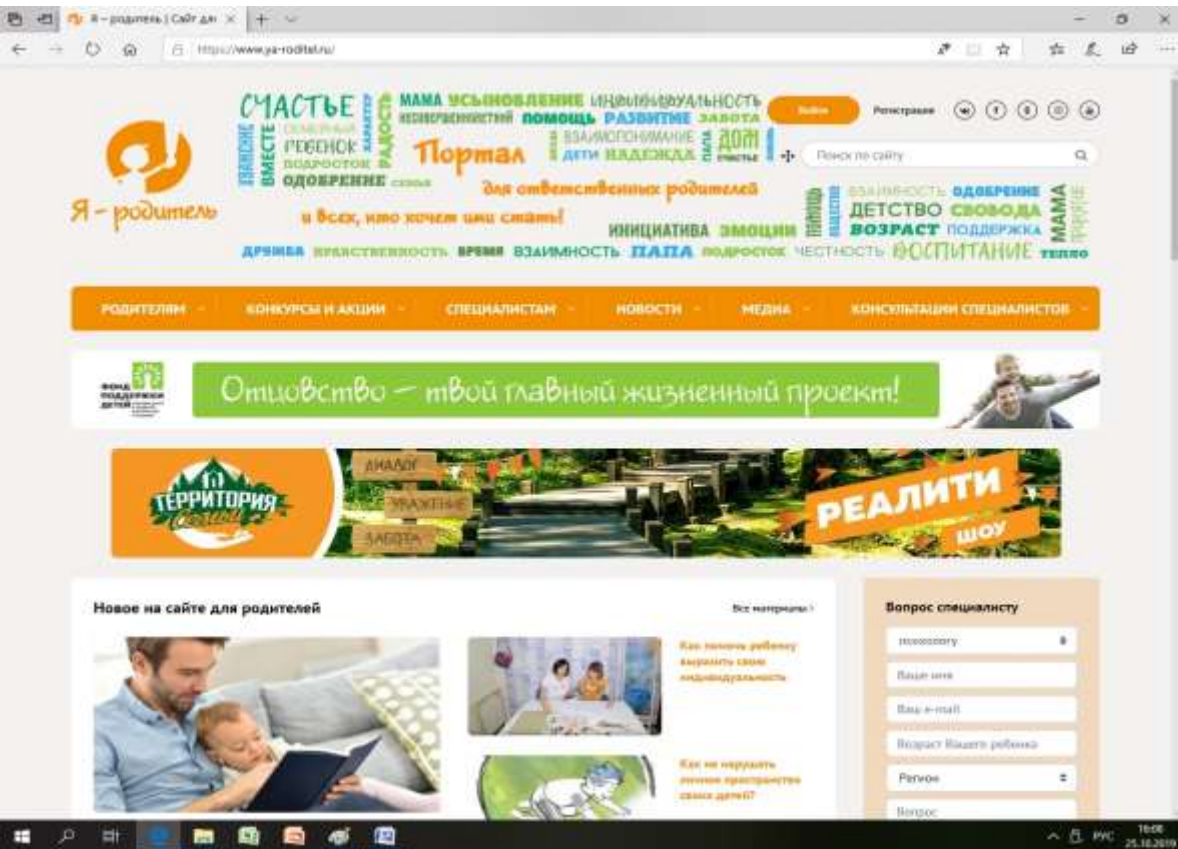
Я – родитель | Сайт дл ×

https://www.ya-roditel.ru/

Я – родитель

СЧАСТЬЕ МАМА УСЫНОВЛЕНИЕ ИНДИВИДУАЛЬНОСТЬ НЕСОВЕРШЕННОЛЕТНИЙ ПОМОЩЬ РАЗВИТИЕ ЗАБОТА ВЗАИМОПОНИМАНИЕ ДОМ ДЕТИ НАДЕЖДА ПАПА СЧАСТЬЕ ПОНИМАНИЕ ВМЕСТЕ СЕМЕЙНЫЙ РЕБЕНОК ПОДРОСТОК ХАРАКТЕР РАДОСТЬ ОДОБРЕНИЕ СЕМЬЯ

Портал
для ответственных родителей
и всех, кто хочет ими стать!

ИНИЦИАТИВА ЭМОЦИИ ВЗАИМНОСТЬ ОДОБРЕНИЕ ДЕТСТВО СВОБОДА ВОЗРАСТ ПОДДЕРЖКА МАМА

ДРУЖБА НРАВСТВЕННОСТЬ ВРЕМЯ ВЗАИМНОСТЬ ПАПА ПОДРОСТОК ЧЕСТНОСТЬ ВОСПИТАНИЕ ТЕПЛО

Войти Регистрация

Поиск по сайту

РОДИТЕЛЯМ КОНКУРСЫ И АКЦИИ СПЕЦИАЛИСТАМ НОВОСТИ МЕДИА КОНСУЛЬТАЦИИ СПЕЦИАЛИСТОВ

ФОНД ПОДДЕРЖКИ ДЕТЕЙ

Отцовство – твой главный жизненный проект!

ТЕРРИТОРИЯ Семьи

ДИАЛОГ УВАЖЕНИЕ ЗАБОТА

РЕАЛИТИ ШОУ

Новое на сайте для родителей

Все материалы >

Как помочь ребенку выразить свою индивидуальность

Как не нарушать личное пространство своих детей?

Вопрос специалисту

психологу

Ваше имя

Ваш e-mail

Возраст Вашего ребенка

Регион

Вопрос

РУС 16:08 25.10.2019